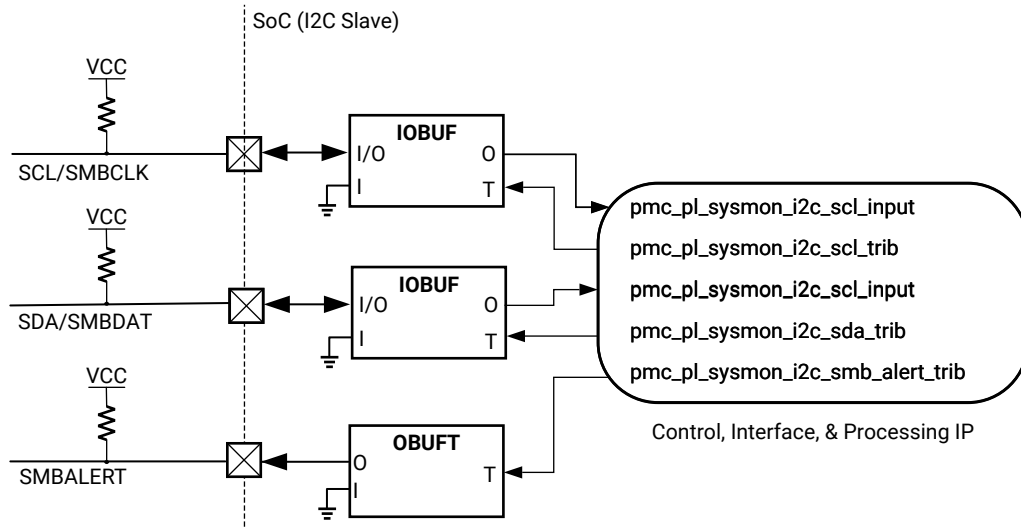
SoC (I2C Slave)

VCC

SCL/SMBCLK

IOBUF
I/O
I
O
T

VCC

SDA/SMBDAT

IOBUF
I/O
I
O
T

VCC

SMBALERT

OBUFT
O
I
T

pmc_pl_sysmon_i2c_scl_input
pmc_pl_sysmon_i2c_scl_trib
pmc_pl_sysmon_i2c_scl_input
pmc_pl_sysmon_i2c_sda_trib
pmc_pl_sysmon_i2c_smb_alert_trib

Control, Interface, & Processing IP